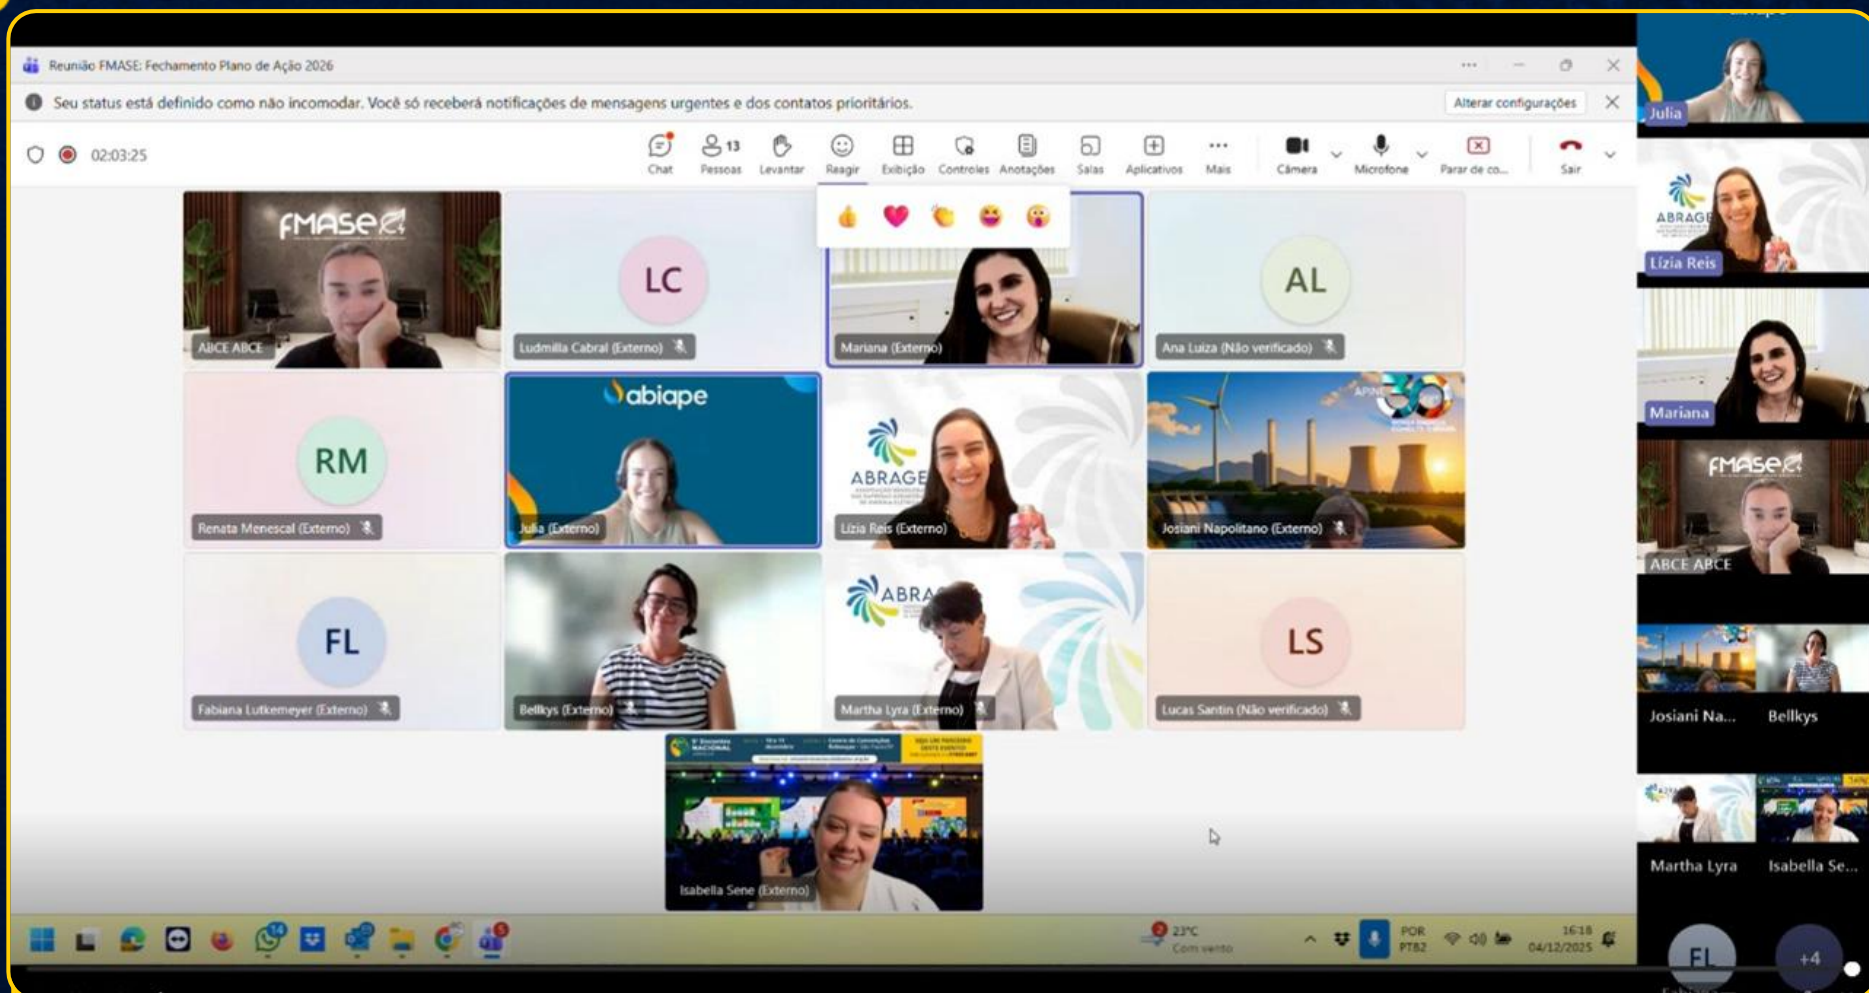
Reunião FMASE: Fechamento Plano de Ação 2026

Seu status está definido como não incomodar. Você só receberá notificações de mensagens urgentes e dos contatos prioritários.

Alterar configurações

02:03:25

Chat

13

Pessoas

Levantar

Reagir

Exibição

Controles

Anotações

Salas

Aplicativos

Mais

Câmera

Microfone

Parar de co...

Sair

FMASE

ABCE ABCE

LC

Ludmilla Cabral (Externo)

Mariana (Externo)

AL

Ana Luiza (Não verificado)

RM

Renata Menescal (Externo)

abiape

Julia (Externo)

ABRAGE

Lízia Reis (Externo)

APINE

Josiani Napolitano (Externo)

FL

Fabiana Lutkemeyer (Externo)

Bellkys (Externo)

ABRA

Martha Lyra (Externo)

LS

Lucas Santin (Não verificado)

Isabella Sene (Externo)

Julia

ABRAGE

Lízia Reis

Mariana

FMASE

ABCE ABCE

Josiani Na...

Bellkys

Martha Lyra

Isabella Se...

FL

+4

23°C
Com vento

POR
PTB2

16:18
04/12/2025